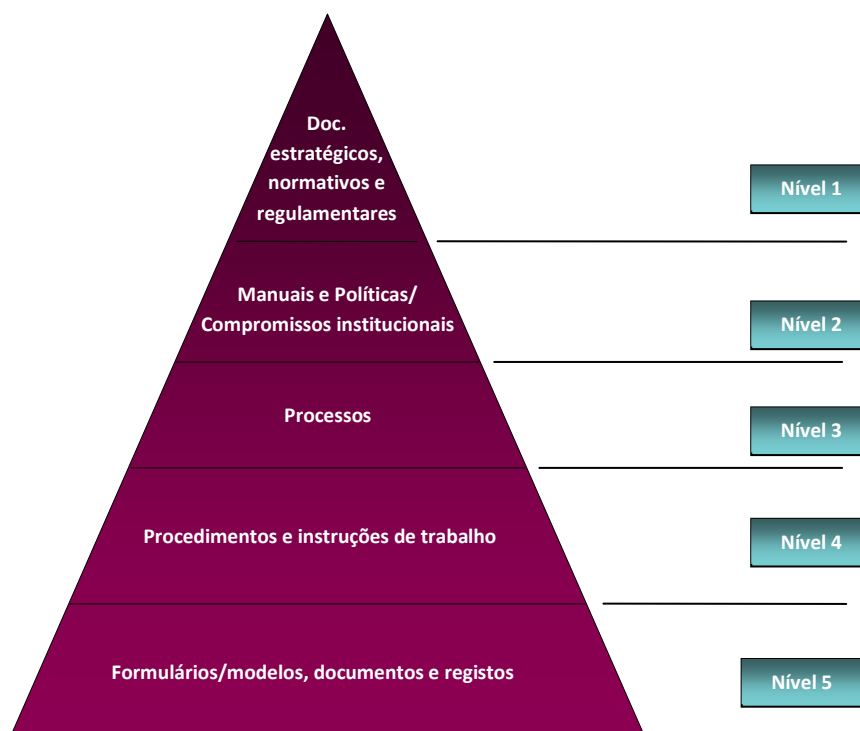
Doc. estratégicos, normativos e regulamentares

Nível 1

Manuais e Políticas/ Compromissos institucionais

Nível 2

Processos

Nível 3

Procedimentos e instruções de trabalho

Nível 4

Formulários/modelos, documentos e registos

Nível 5